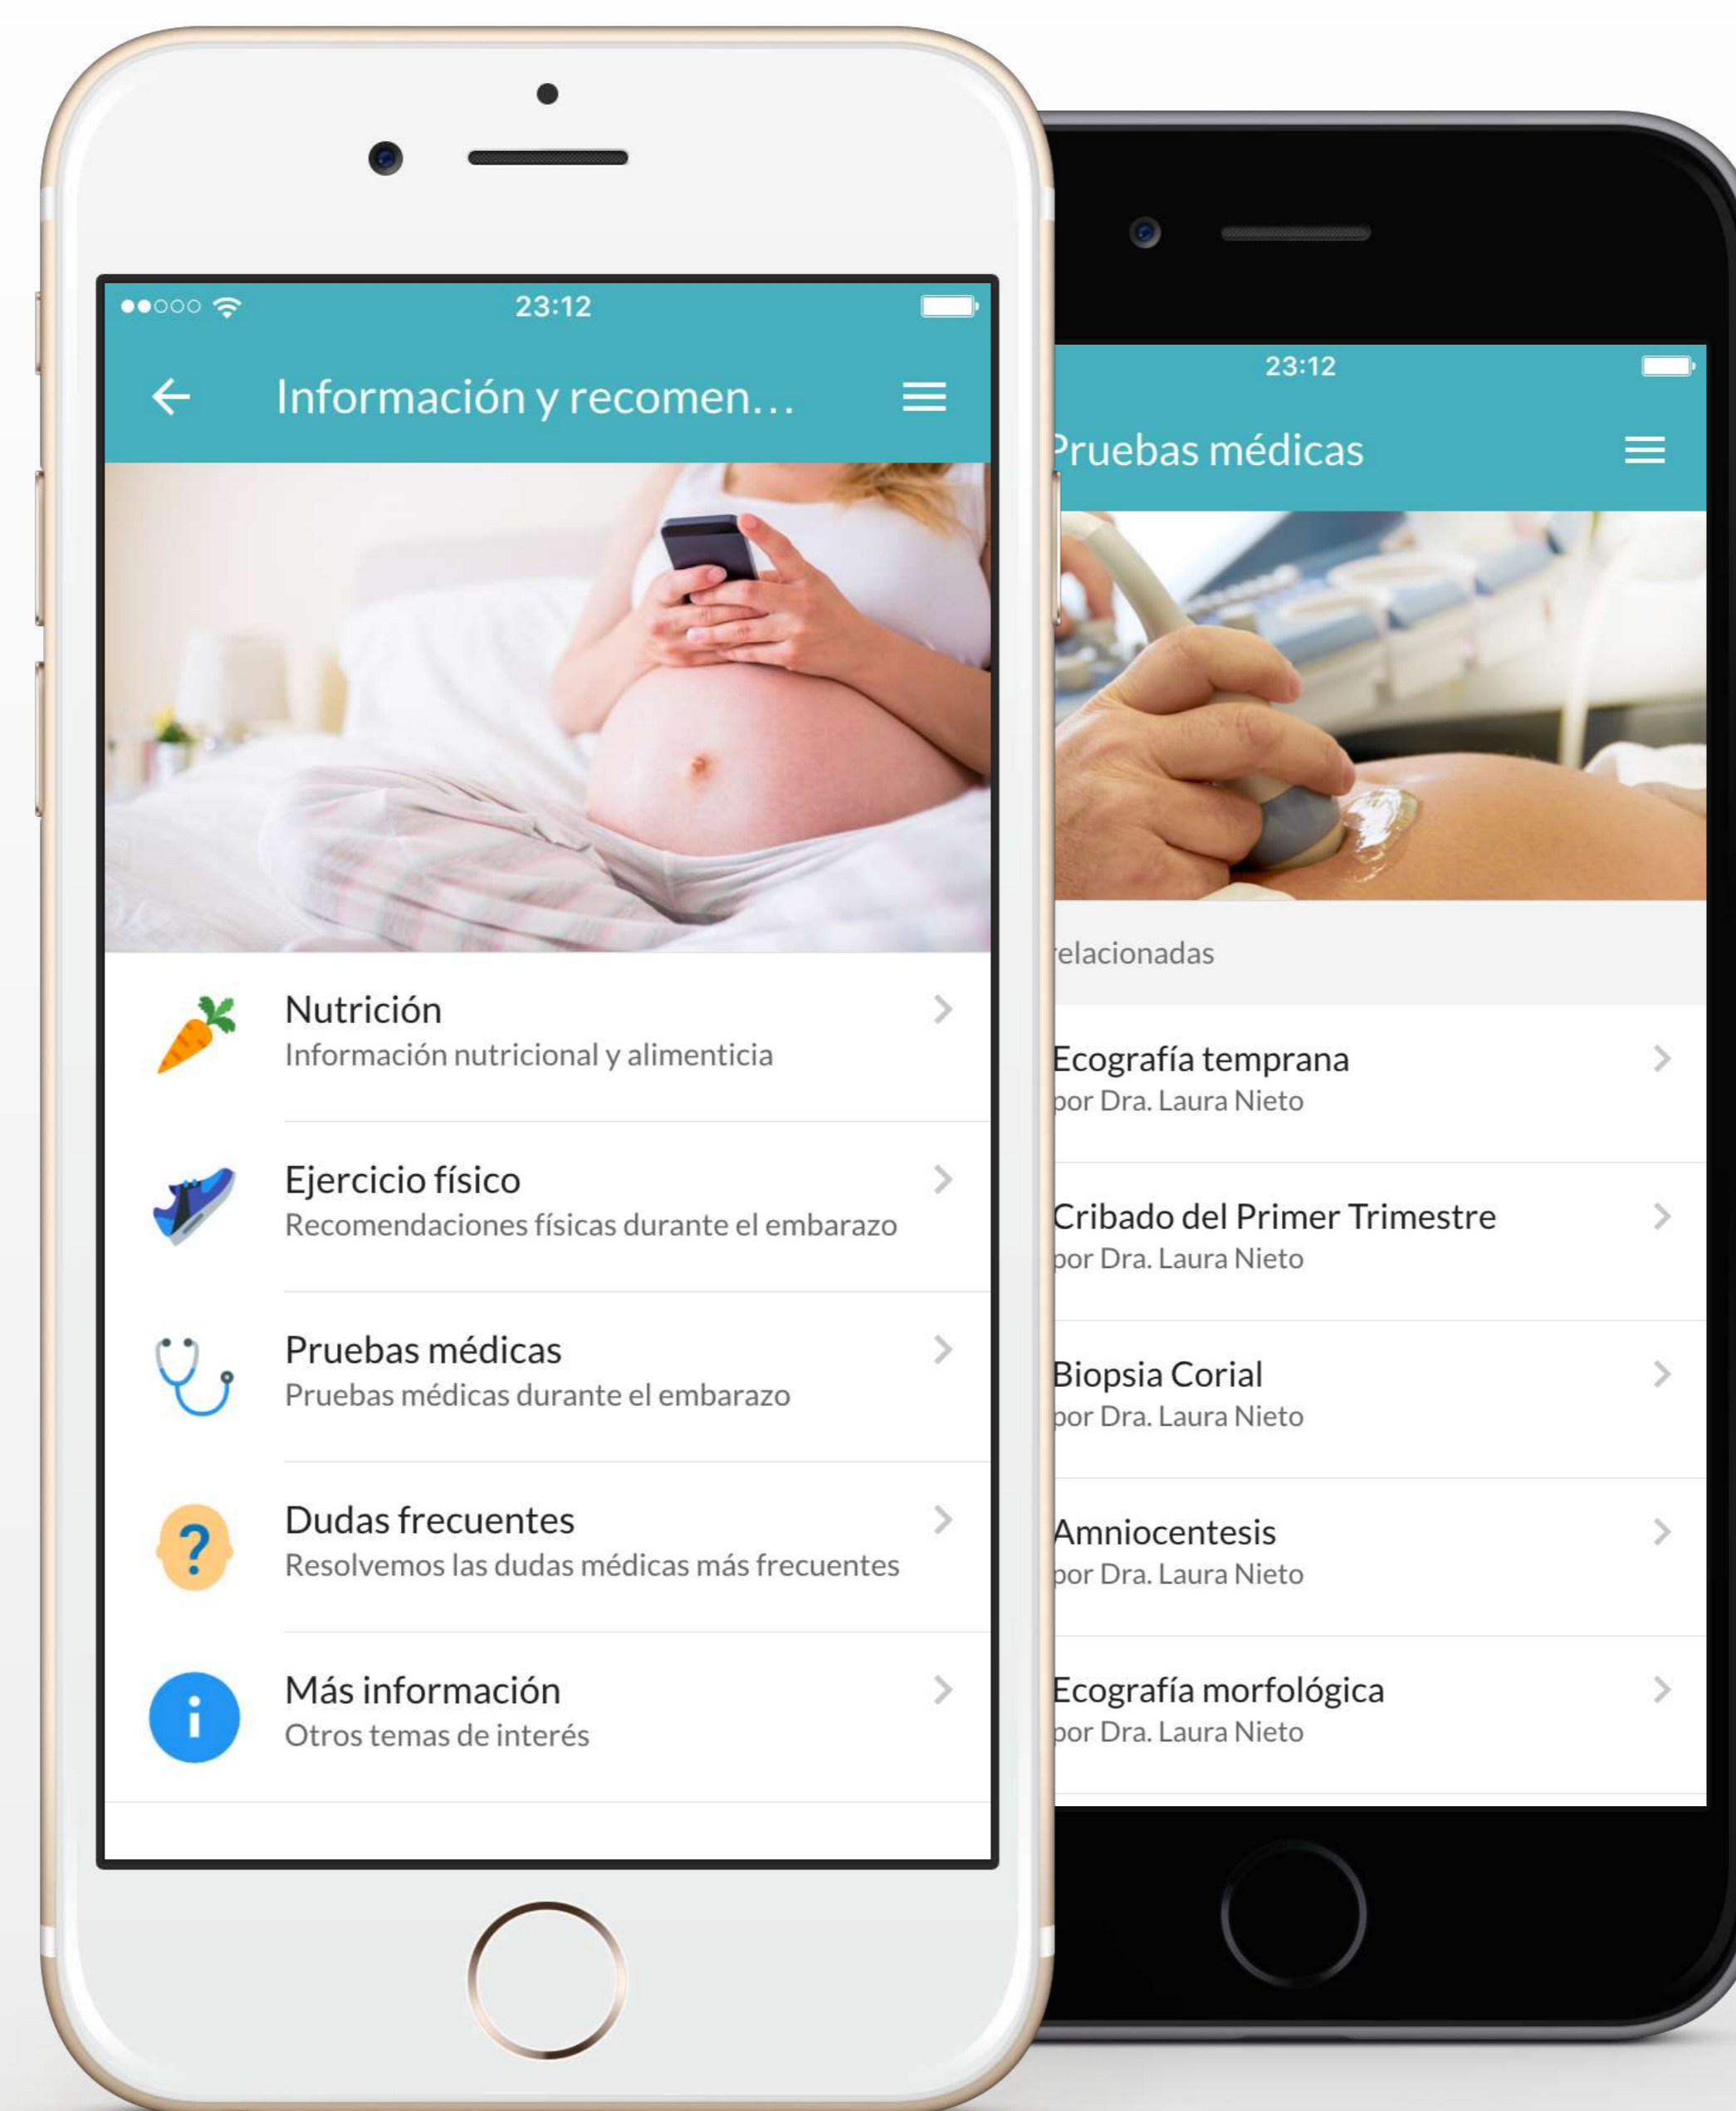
23:12

Información y recomen...

Nutrición
Información nutricional y alimenticia

Ejercicio físico
Recomendaciones físicas durante el embarazo

Pruebas médicas
Pruebas médicas durante el embarazo

Dudas frecuentes
Resolvemos las dudas médicas más frecuentes

Más información
Otros temas de interés

23:12

Pruebas médicas

relacionadas

Ecografía temprana
por Dra. Laura Nieto

Cribado del Primer Trimestre
por Dra. Laura Nieto

Biopsia Corial
por Dra. Laura Nieto

Amniocentesis
por Dra. Laura Nieto

Ecografía morfológica
por Dra. Laura Nieto